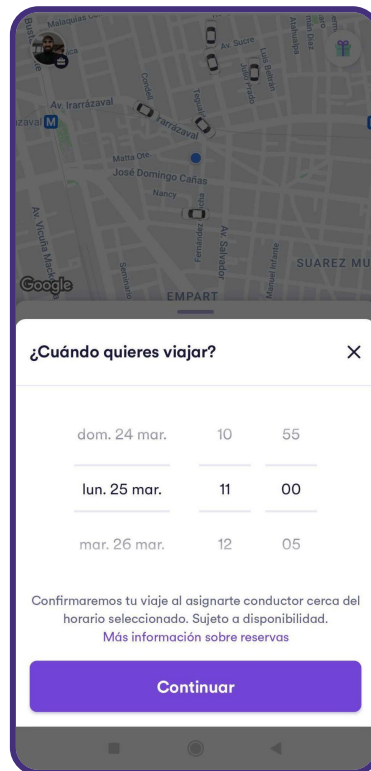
Malaquias Co
Av. Sucre
Av. Irarrázaval
Irarrázaval
Matta Ote.
José Domingo Cañas
Nancy
Av. Vicuña Mackenna
Av. Salvador
SUAREZ MU
EMPART
Google

¿Cuándo quieres viajar?
×

dom. 24 mar. 10 55
lun. 25 mar. 11 00
mar. 26 mar. 12 05

Confirmaremos tu viaje al asignarte conductor cerca del horario seleccionado. Sujeto a disponibilidad.
Más información sobre reservas

Continuar